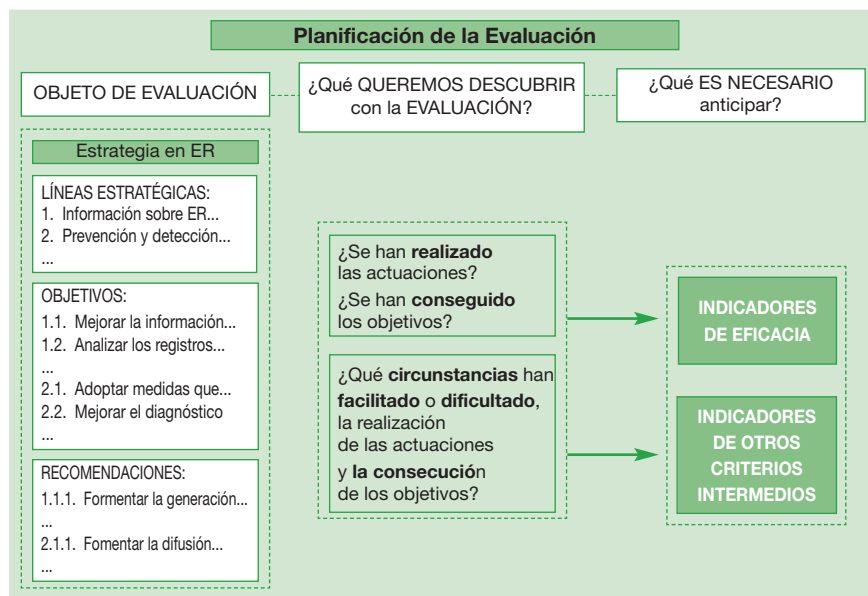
Planificación de la Evaluación

OBJETO DE EVALUACIÓN

¿Qué QUEREMOS DESCUBRIR con la EVALUACIÓN?

¿Qué ES NECESARIO anticipar?

Estrategia en ER

LÍNEAS ESTRATÉGICAS:
1. Información sobre ER...
2. Prevención y detección...
...

OBJETIVOS:
1.1. Mejorar la información...
1.2. Analizar los registros...
...
2.1. Adoptar medidas que...
2.2. Mejorar el diagnóstico
...

RECOMENDACIONES:
1.1.1. Formentar la generación...
...
2.1.1. Fomentar la difusión...
...

¿Se han **realizado** las actuaciones?
¿Se han **conseguido** los objetivos?

¿Qué **circunstancias** han **facilitado** o **dificultado**, la realización de las actuaciones y **la consecució**n de los objetivos?

INDICADORES DE EFICACIA

INDICADORES DE OTROS CRITERIOS INTERMEDIOS